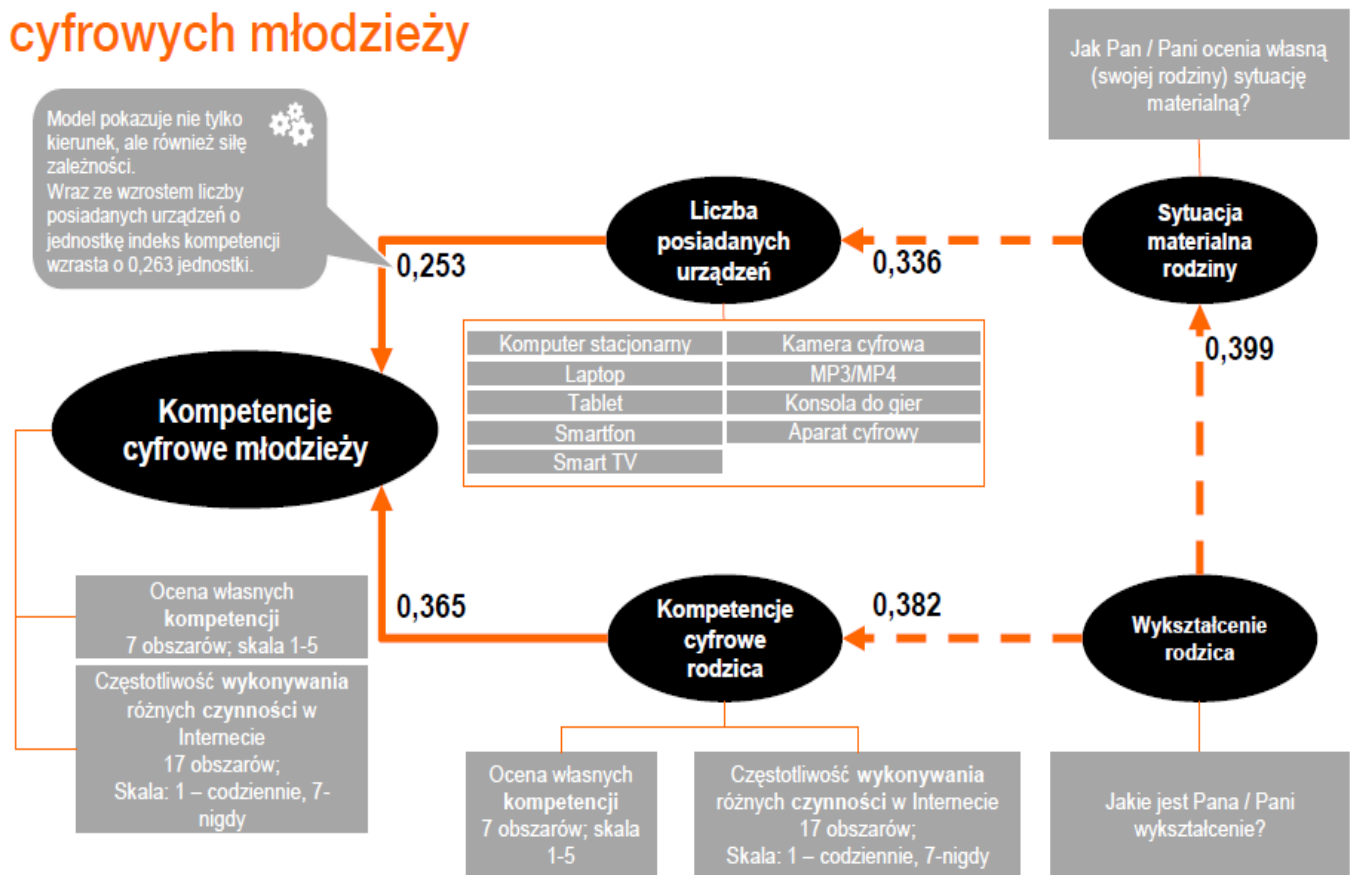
cyfrowych młodzieży

Model pokazuje nie tylko kierunek, ale również siłę zależności.
Wraz ze wzrostem liczby posiadanych urządzeń o jednostkę indeks kompetencji wzrasta o 0,263 jednostki.

Jak Pan / Pani ocenia własną (swojej rodziny) sytuację materialną?

Liczba posiadanych urządzeń

Sytuacja materialna rodziny

0,253

0,336

0,399

| Komputer stacjonarny | Kamera cyfrowa |
|---|---|
| Laptop | MP3/MP4 |
| Tablet | Konsola do gier |
| Smartfon | Aparat cyfrowy |
| Smart TV | |

Kompetencje cyfrowe młodzieży

Ocena własnych kompetencji
7 obszarów; skala 1-5

Częstotliwość wykonywania różnych czynności w Internecie
17 obszarów;
Skala: 1 – codziennie, 7- nigdy

0,365

Kompetencje cyfrowe rodzica

0,382

Wykształcenie rodzica

Ocena własnych kompetencji
7 obszarów; skala 1-5

Częstotliwość wykonywania różnych czynności w Internecie
17 obszarów;
Skala: 1 – codziennie, 7-nigdy

Jakie jest Pana / Pani wykształcenie?